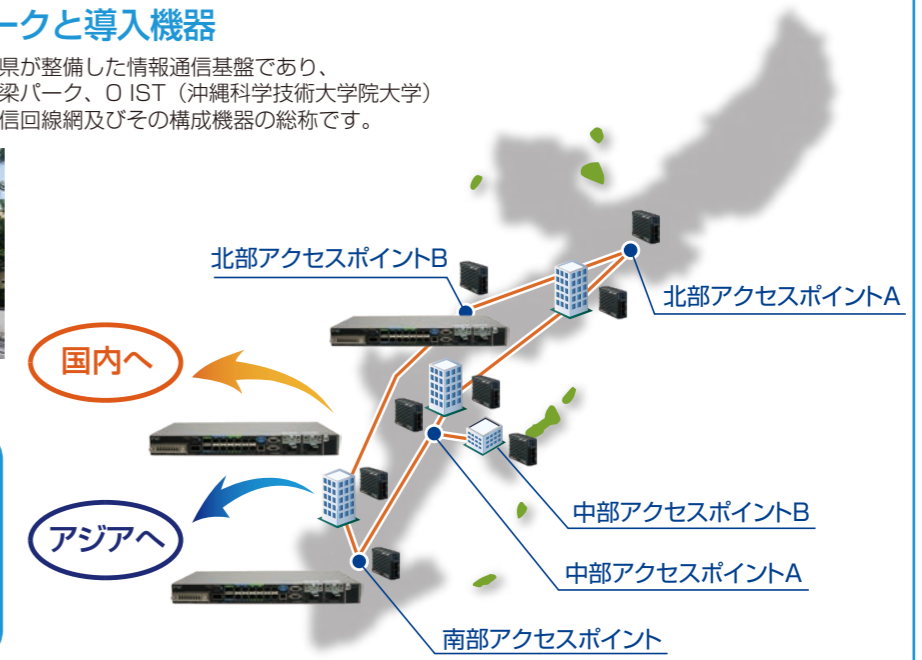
ークと導入機器

県が整備した情報通信基盤であり、梁パーク、OIST（沖縄科学技術大学院大学）信回線網及びその構成機器の総称です。

北部アクセスポイントB

北部アクセスポイントA

国内へ

アジアへ

中部アクセスポイントB

中部アクセスポイントA

南部アクセスポイント